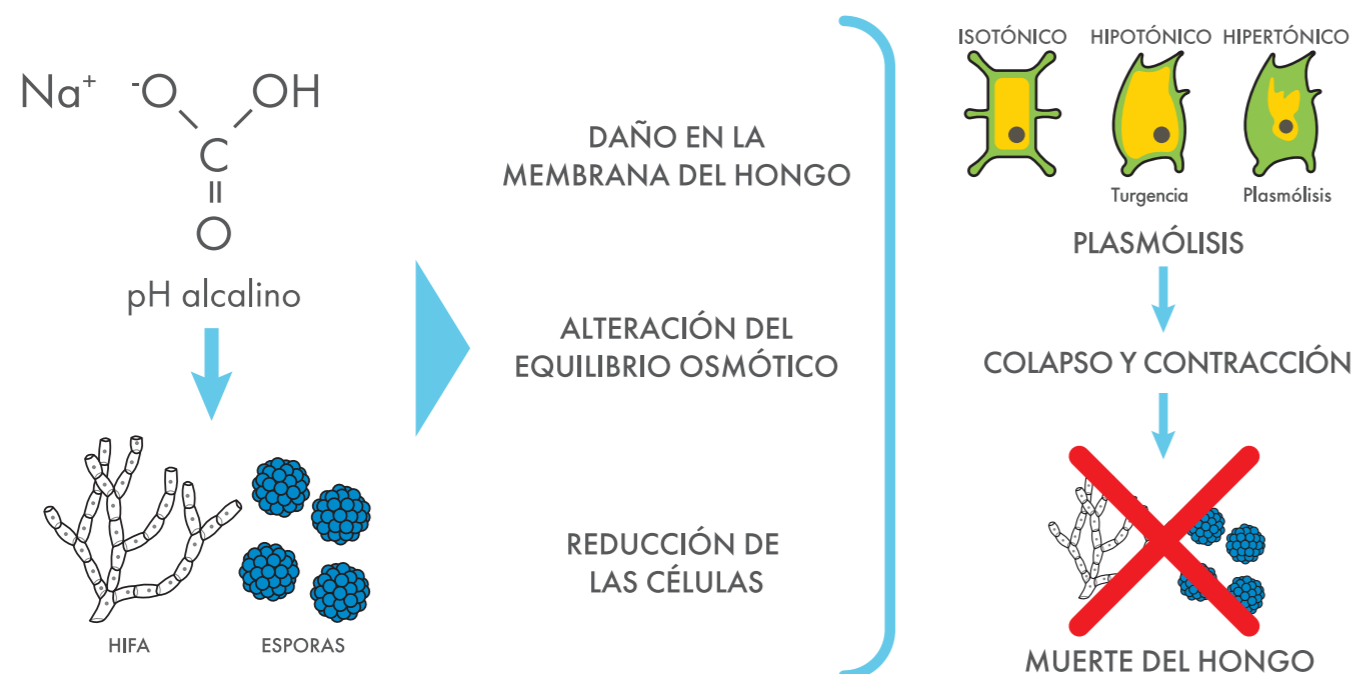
$Na^+$ $^-O$ OH
C
O

pH alcalino

HIFA ESPORAS

DAÑO EN LA MEMBRANA DEL HONGO

ALTERACIÓN DEL EQUILIBRIO OSMÓTICO

REDUCCIÓN DE LAS CÉLULAS

ISOTÓNICO HIPOTÓNICO HIPERTÓNICO

Turgencia Plasmólisis

PLASMÓLISIS

COLAPSO Y CONTRACCIÓN

MUERTE DEL HONGO